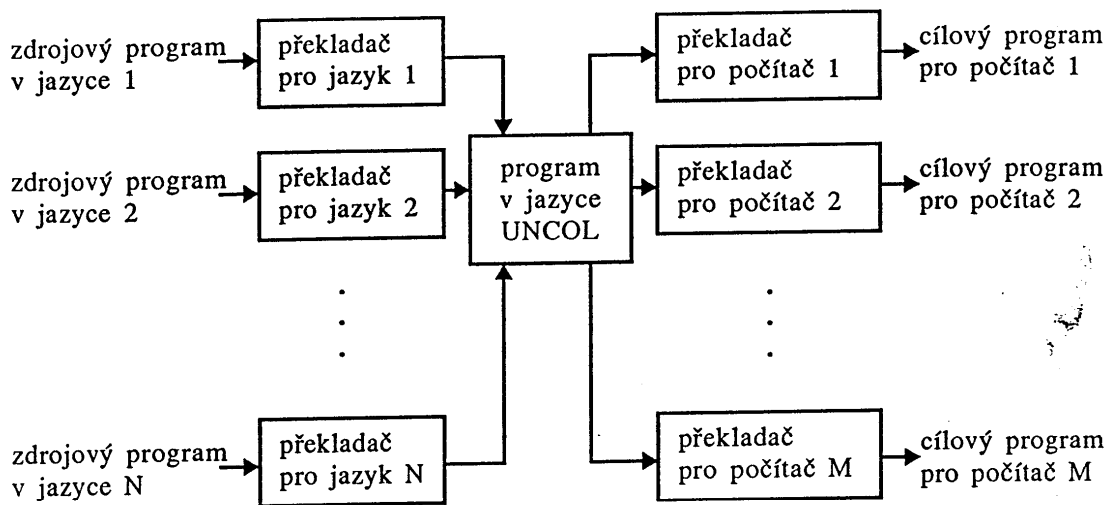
zdrojový program v jazyce 1

překladač pro jazyk 1

zdrojový program v jazyce 2

překladač pro jazyk 2

zdrojový program v jazyce N

překladač pro jazyk N

program v jazyce UNCOL

překladač pro počítač 1

cílový program pro počítač 1

překladač pro počítač 2

cílový program pro počítač 2

překladač pro počítač M

cílový program pro počítač M